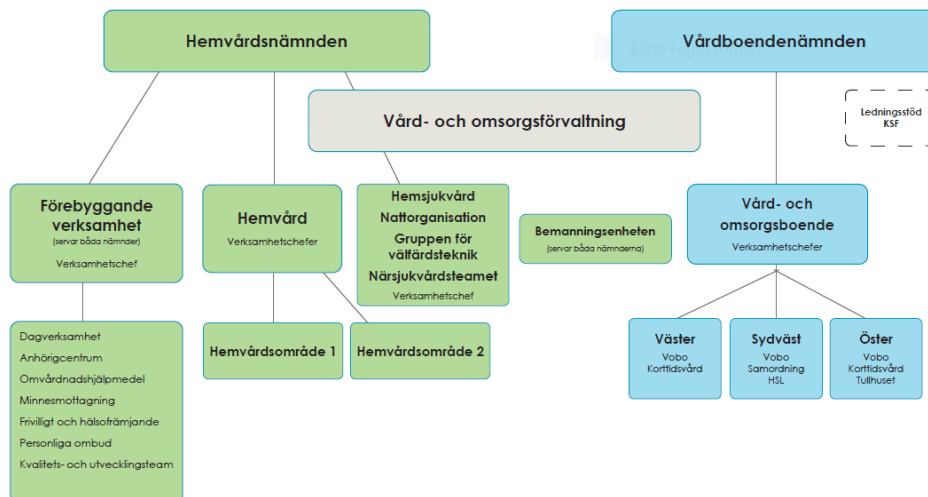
Hemvårdsnämnden

Vårdboendenämnden

Klicka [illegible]

Vård- och omsorgsförvaltning

Ledningsstöd KSF

Förebyggande verksamhet
(servar båda nämnder)
Verksamhetschef

Hemvård
Verksamhetschefer

Hemsjukvård
Nattorganisation
Gruppen för välfärdsteknik
Närsjukvårdsteamet
Verksamhetschef

Bemanningsenheten
(servar båda nämnderna)

Vård- och omsorgsboende
Verksamhetschefer

Dagverksamhet
Anhörigcentrum
Omvårdnadshjälpmedel
Minnesmottagning
Frivilligt och hälsofrämjande
Personliga ombud
Kvalitets- och utvecklingsteam

Hemvårdsområde 1

Hemvårdsområde 2

Väster
Vobo
Korttidsvård

Sydväst
Vobo
Samordning
HSL

Öster
Vobo
Korttidsvård
Tullhuset